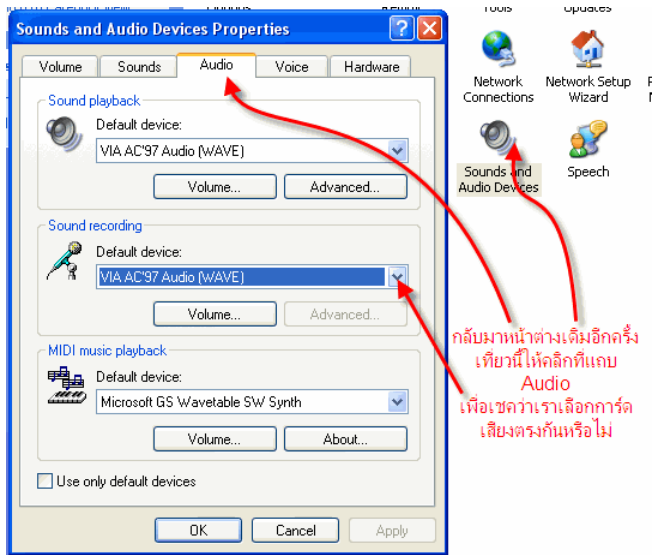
Sounds and Audio Devices Properties

Volume | Sounds | Audio | Voice | Hardware

Sound playback

Default device:

VIA AC'97 Audio (WAVE)

Volume... Advanced...

Sound recording

Default device:

VIA AC'97 Audio (WAVE)

Volume... Advanced...

MIDI music playback

Default device:

Microsoft GS Wavetable SW Synth

Volume... About...

Use only default devices

OK Cancel Apply

Tools

Updates

Network Connections

Network Setup Wizard

Sounds and Audio Devices

Speech

กลับมาหน้าต่างเดิมอีกครั้ง เที่ยวนี้ให้คลิกที่แถบ Audio เพื่อเชคว่าเราเลือกการ์ดเสียงตรงกันหรือไม่